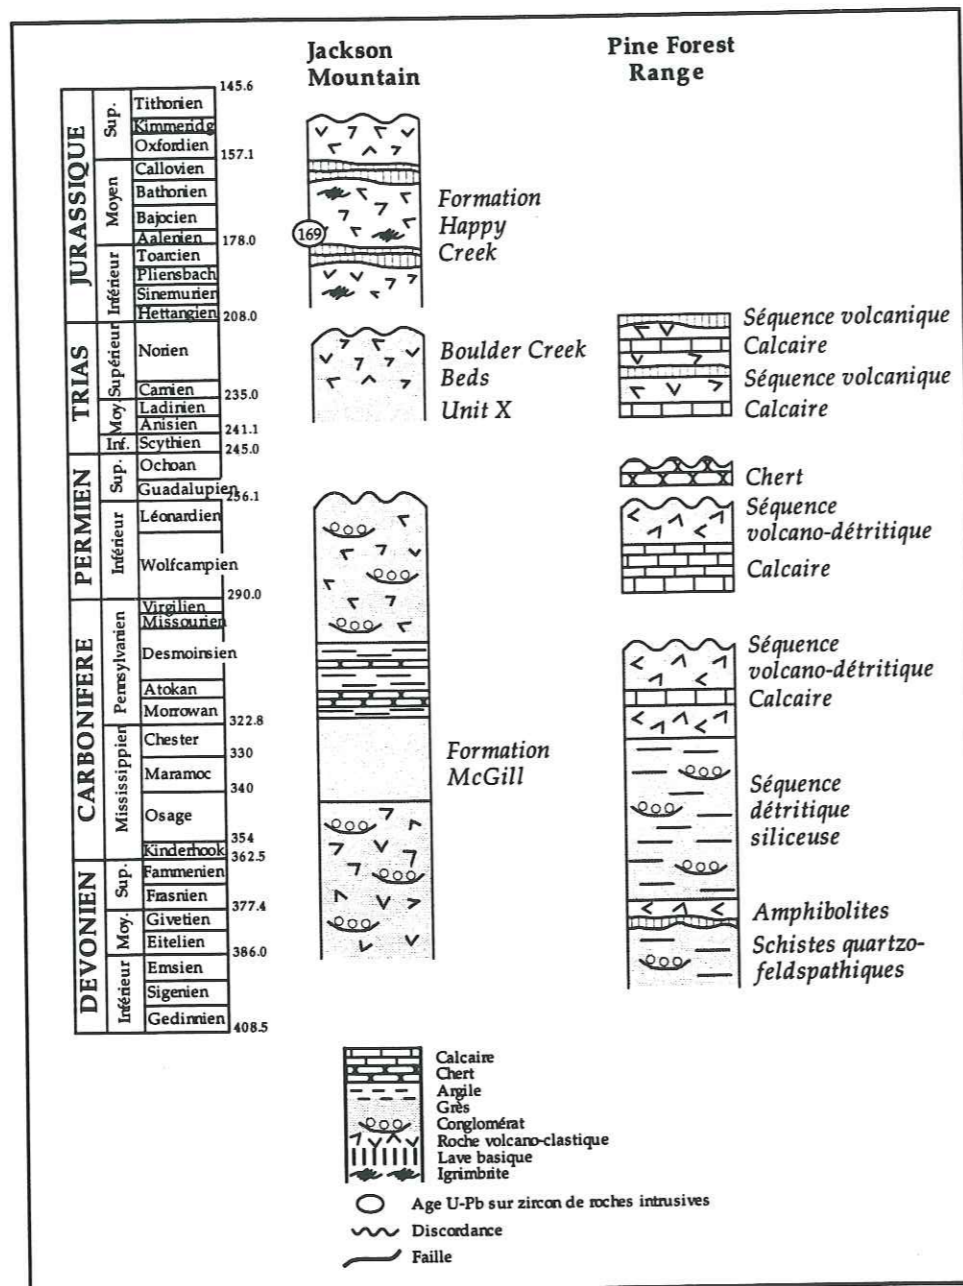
Jackson Mountain

Pine Forest Range

JURASSIQUE
Sup.
Tithonien
Kimmeridg
Oxfordien
Moyen
Callovien
Bathonien
Bajocien
Aalenien
Inférieur
Toarcien
Pliensbach
Sinemurien
Hettangien

TRIAS
Supérieur
Norien
Carnien
Moy.
Ladinien
Anisien
Inf.
Scythien

PERMIEN
Sup.
Ochoan
Guadalupien
Inférieur
Léonardien
Wolfcampien

CARBONIFERE
Pennsylvanien
Virgilien
Missourien
Desmoinsien
Atokan
Morrowan
Mississippien
Chester
Maramoc
Osage
Kinderhook

DEVONIEN
Sup.
Fammenien
Frasnien
Moy.
Givetien
Eitelien
Inférieur
Emsien
Sigenien
Gedinnien

145.6
157.1
178.0
208.0
235.0
241.1
245.0
256.1
290.0
322.8
330
340
354
362.5
377.4
386.0
408.5

169

Formation Happy Creek

Boulder Creek Beds
Unit X

Formation McGill

Séquence volcanique
Calcaire
Séquence volcanique
Calcaire

Chert
Séquence volcano-détritique
Calcaire

Séquence volcano-détritique
Calcaire

Séquence détritique siliceuse

Amphibolites
Schistes quartzo-feldspathiques

Calcaire
Chert
Argile
Grès
Conglomérat
Roche volcano-clastique
Lave basique
Igrimbrite

Age U-Pb sur zircon de roches intrusives
Discordance
Faille